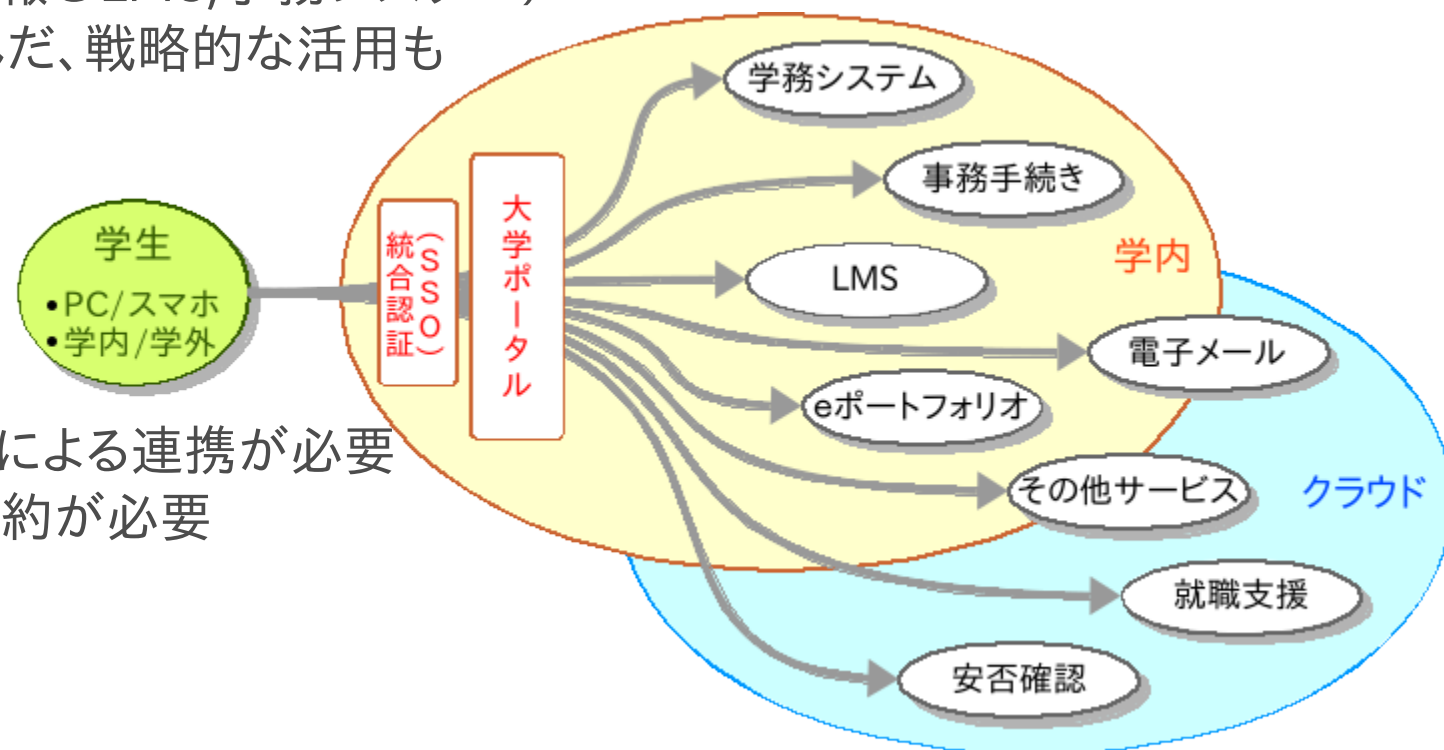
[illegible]
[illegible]だ、戦略的な活用も

学生
•PC/スマホ
•学内/学外

統合認証（SSO）

大学ポータル

学務システム
事務手続き
LMS
電子メール
eポートフォリオ
その他サービス
就職支援
安否確認

学内
クラウド

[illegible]による連携が必要
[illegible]約が必要